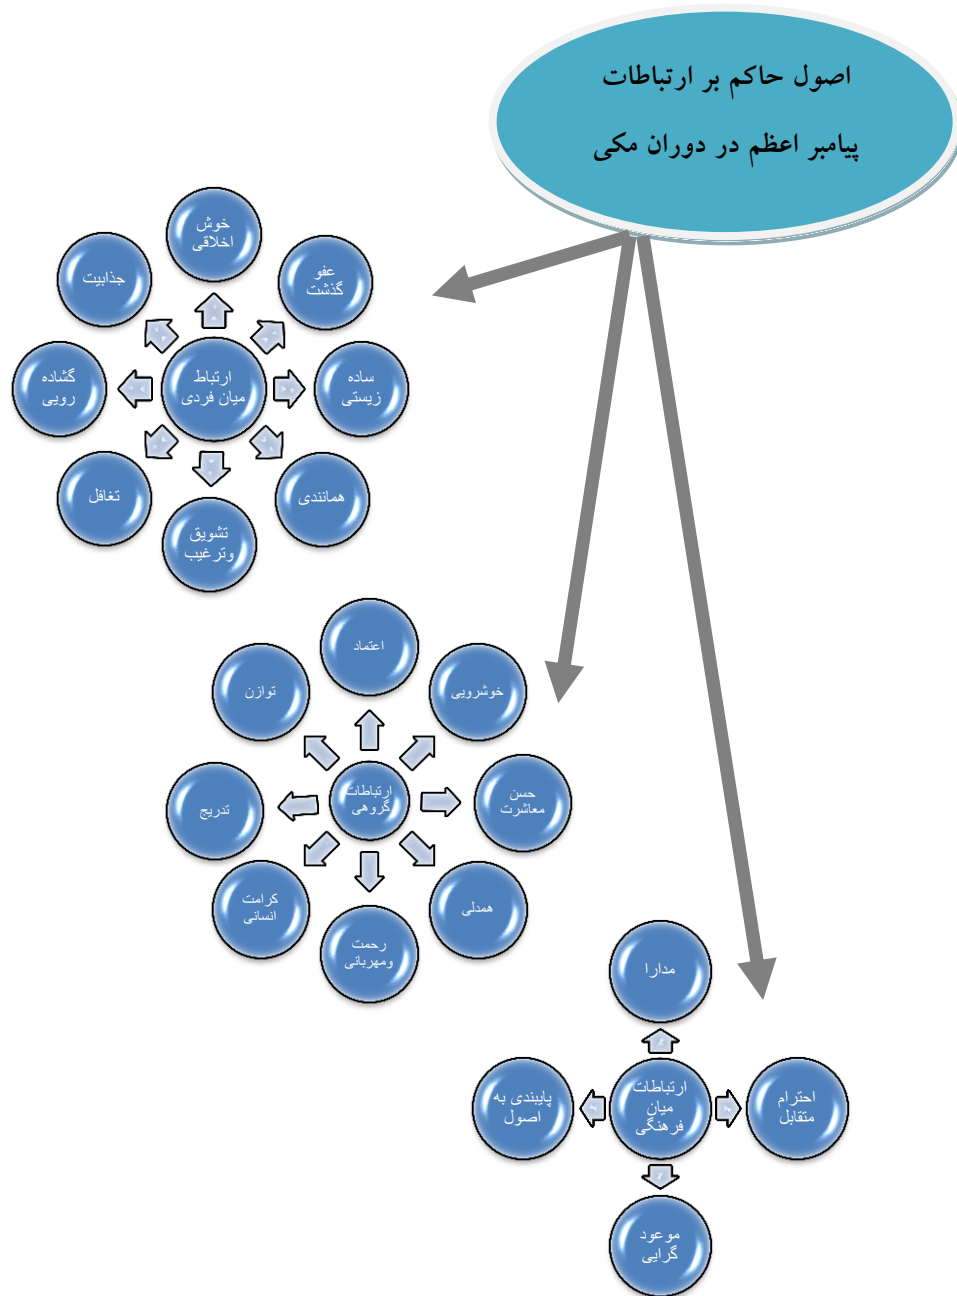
اصول حاکم بر ارتباطات پیامبر اعظم در دوران مکی

ارتباط میان فردی

خوش اخلاقی

عفو گذشت

ساده زیستی

همانندی

تشویق وترغیب

تغافل

گشاده رویی

جذابیت

ارتباطات گروهی

اعتماد

خوشرویی

حسن معاشرت

همدلی

رحمت ومهربانی

کرامت انسانی

تدریج

توازن

ارتباطات میان فرهنگی

مدارا

احترام متقابل

موعود گرایی

پایبندی به اصول